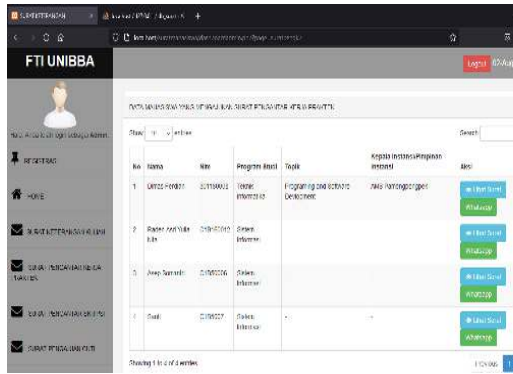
FTI UNIBBA

Logout

Halo, Anda login sebagai Admin

REGISTRASI

HOME

SURAT KETERANGAN

SURAT PENGANTAR KERJA PRAKTEK

SURAT PENGANTAR SKRIPSI

SURAT PENGANTAR

DATA MAHASISWA YANG MEMBUTUHKAN SURAT PENGANTAR KERJA PRAKTEK

Show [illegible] entries

Search:

| No | Nama | Nim | Program Studi | Topik | Kepala Instansi/Pimpinan Instansi | Aksi |
|---|---|---|---|---|---|---|
| 1 | Dimas Ferdian | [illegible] | Teknik Informatika | Programing and Software Development | Aldo Pamungkas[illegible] | Lihat Surat Whatsapp |
| 2 | Raden Asri Yulia Kiki | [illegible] | Sistem Informasi | | | Lihat Surat Whatsapp |
| 3 | Asep Sumarto | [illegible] | Sistem Informasi | | | Lihat Surat Whatsapp |
| 4 | Susi | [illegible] | Sistem Informasi | - | - | Lihat Surat Whatsapp |

Showing 1 to 4 of 4 entries

Previous 1